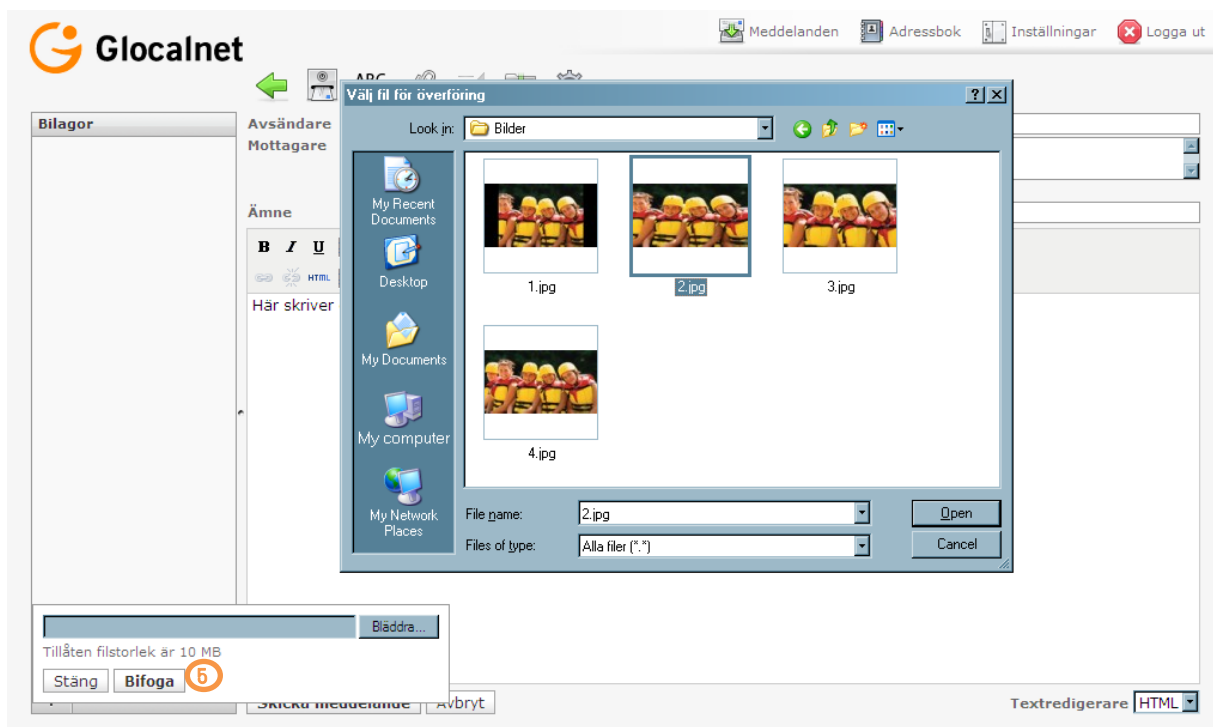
Glocalnet

Meddelanden Adressbok Inställningar Logga ut

ABC

Bilagor

Avsändare
Mottagare

Ämne

B I U

HTML

Här skriver

Välj fil för överföring

Look in: Bilder

My Recent Documents

Desktop

My Documents

My computer

My Network Places

1.jpg
2.jpg
3.jpg
4.jpg

File name: 2.jpg
Files of type: Alla filer (*.*)

Open
Cancel

Bläddra...
Tillåten filstorlek är 10 MB
Stäng Bifoga 6

Skicka meddelande Avbryt

Textredigerare HTML